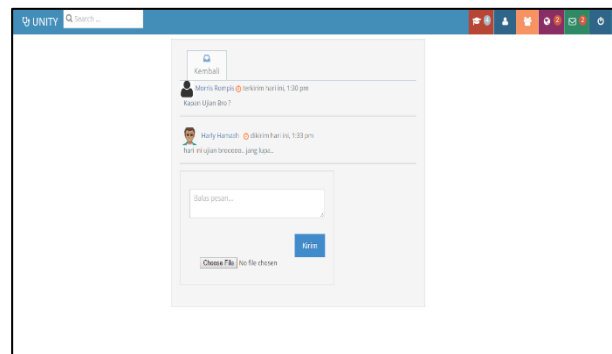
UNITY Search ...

0 2 2

Kembali

Morris Rompis terkirim hari ini, 1:30 pm

Kapan Ujian Bro ?

Harly Hamzah dikirim hari ini, 1:33 pm

hari ini ujian broooo.. jang lupa..

Balas pesan...

Kirim

Choose File No file chosen